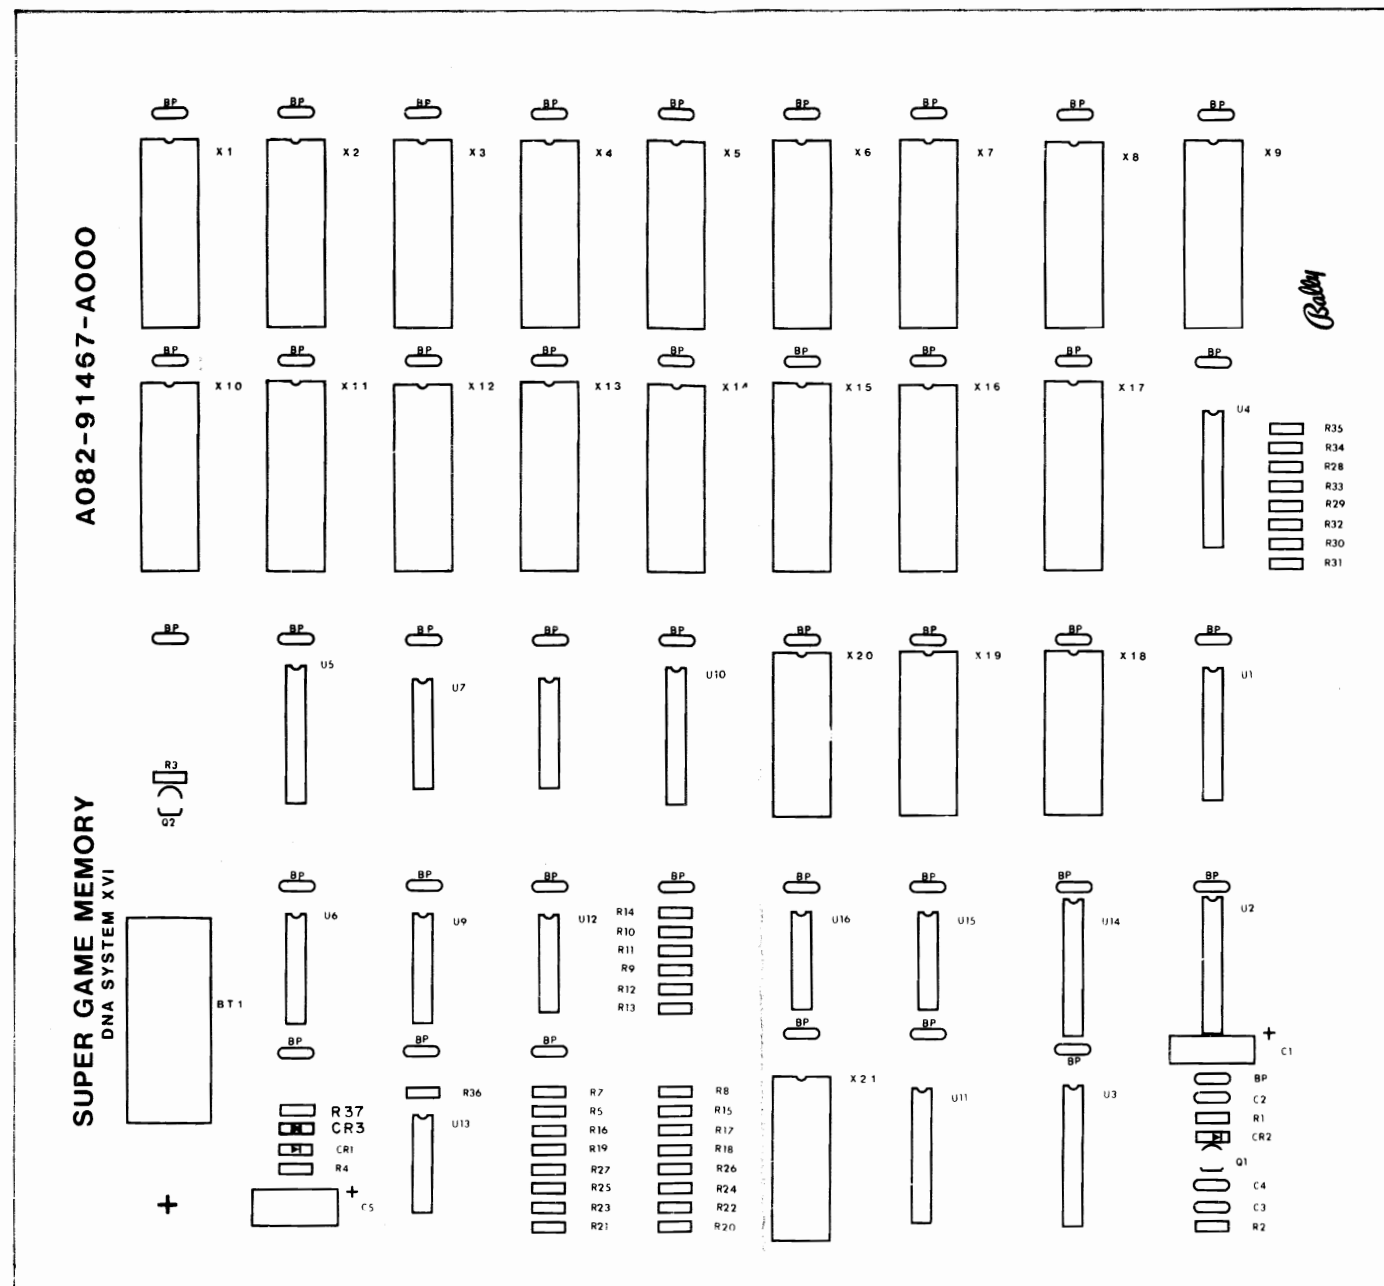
A082-91467-A000

BP BP BP BP BP BP BP BP BP

X1 X2 X3 X4 X5 X6 X7 X8 X9

Bally

BP BP BP BP BP BP BP BP BP

X10 X11 X12 X13 X14 X15 X16 X17

U4

R35
R34
R28
R33
R29
R32
R30
R31

BP BP BP BP BP BP BP BP BP

U5 U7 U10 X20 X19 X18 U1

R3
Q2

SUPER GAME MEMORY
DNA SYSTEM XVI

BP BP BP BP BP BP BP BP

U6 U9 U12 U16 U15 U14 U2

R14
R10
R11
R9
R12
R13

BT1

BP BP BP BP BP BP

+ C1

X21 U11 U3

R36

R37
CR3
CR1
R4

U13

R7
R5
R16
R19
R27
R25
R23
R21

R8
R15
R17
R18
R26
R24
R22
R20

BP
C2
R1
CR2
Q1
C4
C3
R2

+

+ C5